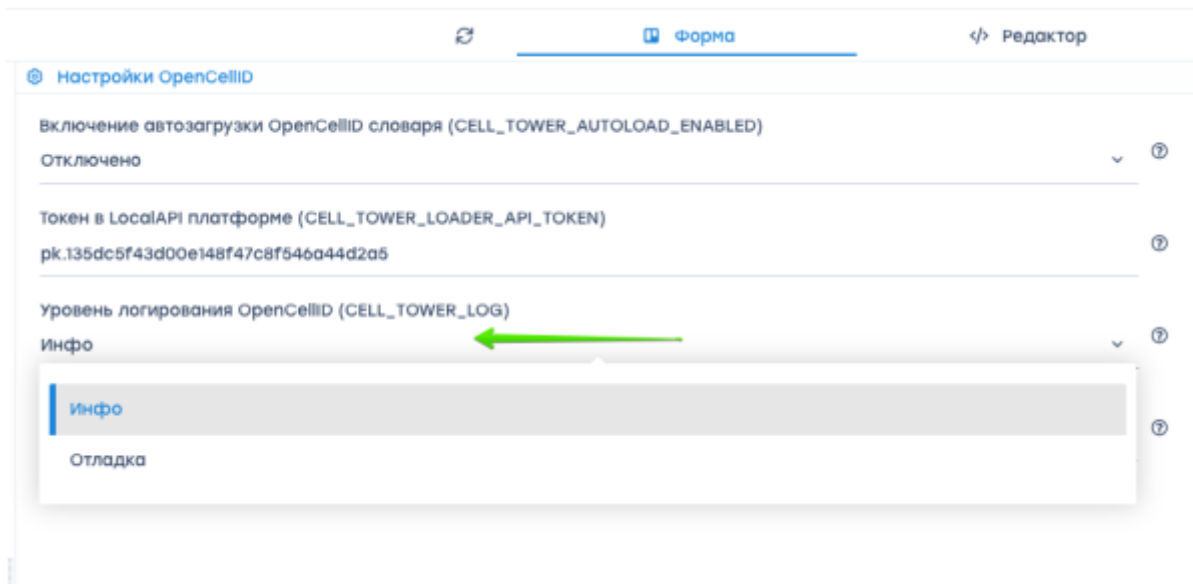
Форма

</> Редактор

Настройки OpenCellID

Включение автозагрузки OpenCellID словаря (CELL_TOWER_AUTOLOAD_ENABLED)

Отключено

Токен в LocalAPI платформе (CELL_TOWER_LOADER_API_TOKEN)

pk.135dc5f43d00e148f47c8f546a44d2a5

Уровень логирования OpenCellID (CELL_TOWER_LOG)

Инфо

Инфо

Отладка